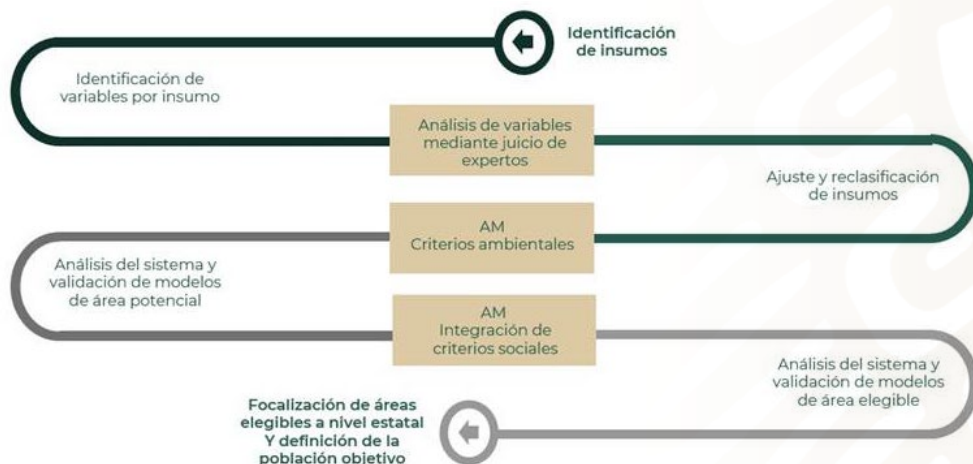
Identificación de insumos

Identificación de variables por insumo

Análisis de variables mediante juicio de expertos

Ajuste y reclasificación de insumos

AM
Criterios ambientales

Análisis del sistema y validación de modelos de área potencial

AM
Integración de criterios sociales

Análisis del sistema y validación de modelos de área elegible

Focalización de áreas elegibles a nivel estatal Y definición de la población objetivo